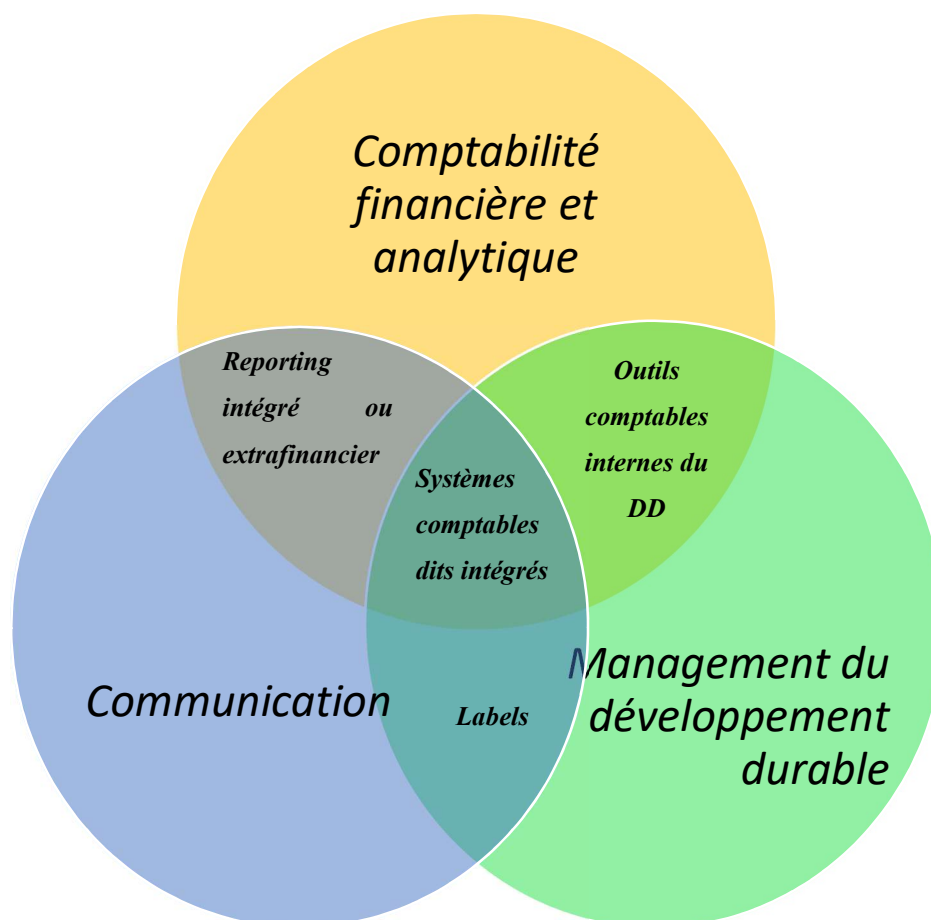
Comptabilité financière et analytique

Reporting intégré ou extrafinancier

Outils comptables internes du DD

Systèmes comptables dits intégrés

Communication

Labels

Management du développement durable